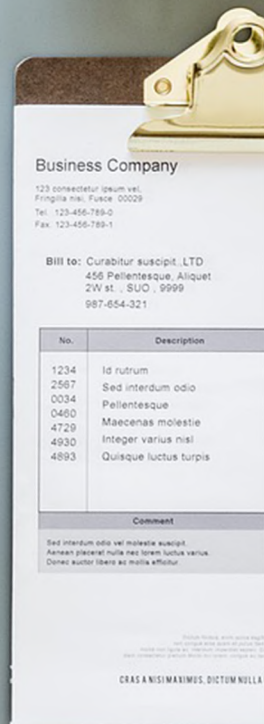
Business Company

123 consectetur ipsum vel, Fringilla nisi, Fusce. 00029

Tel. 123-456-789-0
Fax. 123-456-789-1

Bill to: Curabitur suscipit.,LTD
456 Pellentesque, Aliquet
2W st. , SUO , 9999
987-654-321

| No. | Description |
|---|---|
| 1234 | Id rutrum |
| 2567 | Sed interdum odio |
| 0034 | Pellentesque |
| 0460 | |
| 4729 | Maecenas molestie |
| 4930 | Integer varius nisl |
| 4893 | Quisque luctus turpis |

Comment

Sed interdum odio vel molestie suscipit.
Aenean placerat nulla nec lorem luctus varius.
Donec auctor libero ac mollis efficitur.

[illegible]

CRAS A NISI MAXIMUS, DICTUM NULLA